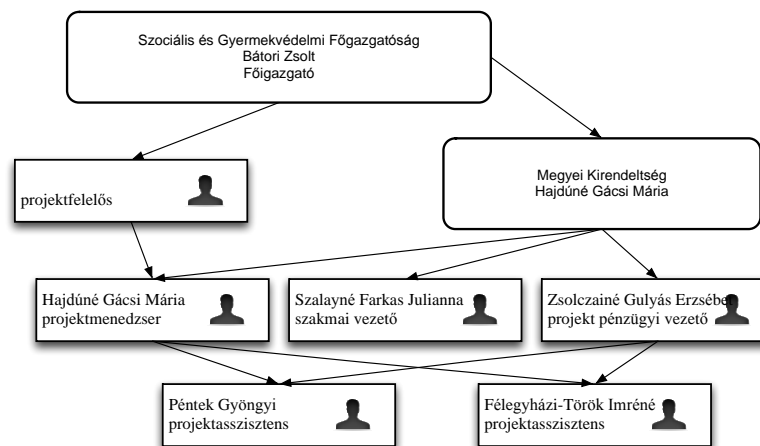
Szociális és Gyermekvédelmi Főgazgatóság
Bátori Zsolt
Főigazgató

projektfelelős

Megyei Kirendeltség
Hajdúné Gácsi Mária

Hajdúné Gácsi Mária
projektmenedzser

Szalayné Farkas Julianna
szakmai vezető

Zsolczainé Gulyás Erzsébet
projekt pénzügyi vezető

Péntek Gyöngyi
projektasszisztens

Félegyházi-Török Imréné
projektasszisztens